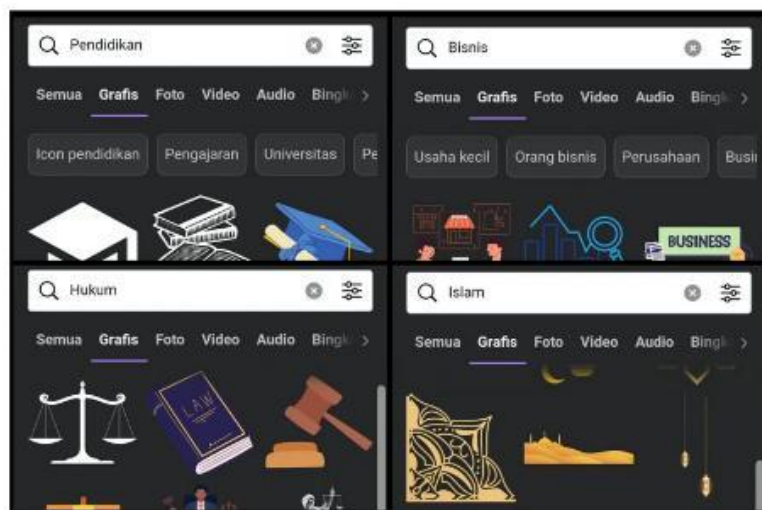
Pendidikan

Semua Grafis Foto Video Audio Bingk

Icon pendidikan Pengajaran Universitas Pe

Bisnis

Semua Grafis Foto Video Audio Bingk

Usaha kecil Orang bisnis Perusahaan Busi

BUSINESS

Hukum

Semua Grafis Foto Video Audio Bingk

LAW

Islam

Semua Grafis Foto Video Audio Bingk